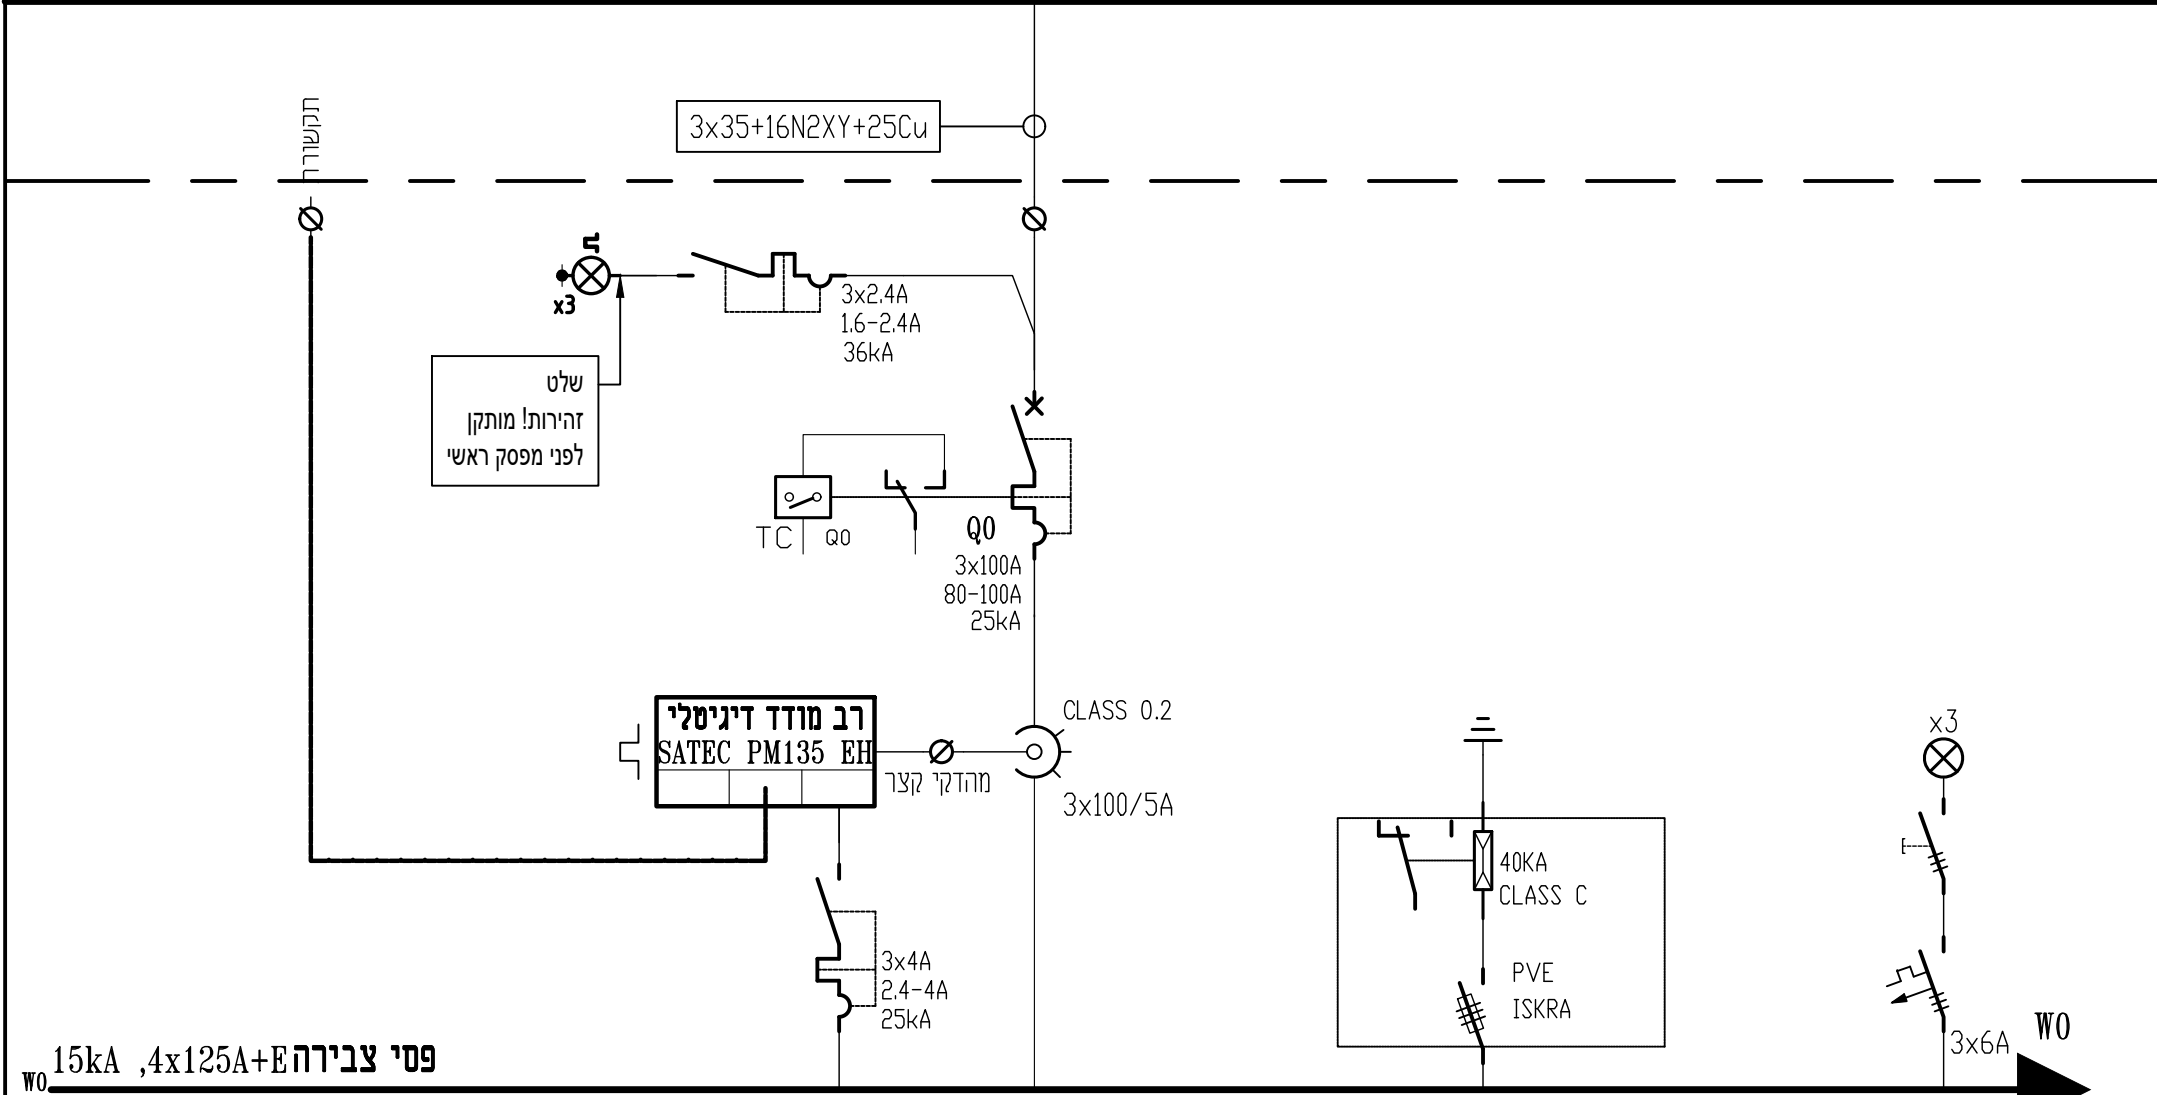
תקשורת

3x35+16N2XY+25Cu

x3

3x2.4A
1.6-2.4A
36kA

שלט
זהירות! מותקן
לפני מפסק ראשי

TC
Q0

Q0
3x100A
80-100A
25kA

רב מודד דיגיטלי
SATEC PM135 EH

מהדקי קצר

CLASS 0.2
3x100/5A

40KA
CLASS C

PVE
ISKRA

x3

3x4A
2.4-4A
25kA

3x6A

W0

W0 15kA ,4x125A+E פסי צבירה